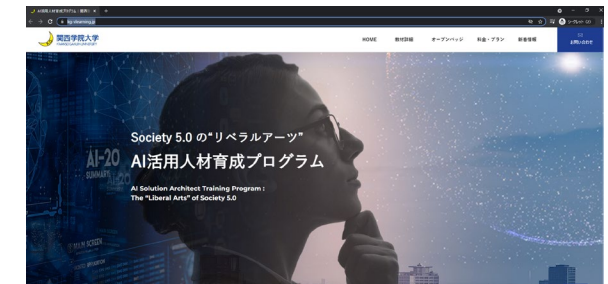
AI活用人材育成プログラム | 関西 ×
kg-elearning.jp
関西学院大学
KWANSEI GAKUIN UNIVERSITY
HOME
教材詳細
オープンバッジ
料金・プラン
新着情報
お問い合わせ
Society 5.0 の"リベラルアーツ"
AI活用人材育成プログラム
AI Solution Architect Training Program :
The "Liberal Arts" of Society 5.0
AI-20
SUMMARY
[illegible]